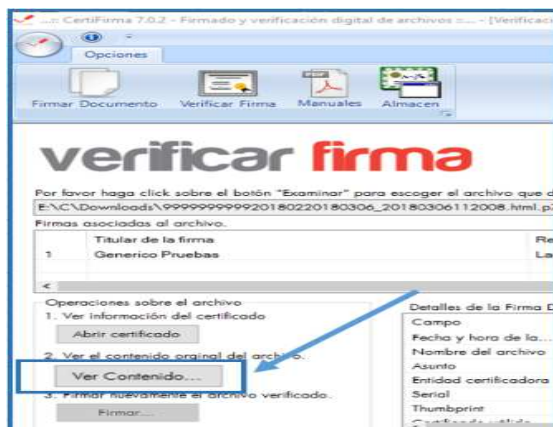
..:: CertiFirma 7.0.2 - Firmado y verificación digital de archivos ::... - [Verificaci

Opciones

Firmar Documento
Verificar Firma
Manuales
Almacen

verificar firma

Por favor haga click sobre el botón "Examinar" para escoger el archivo que d
E:\C\Downloads\99999999992018022018030​6_20180306112008.html.p

Firmas asociadas al archivo.

| | Titular de la firma | Re |
|---|---|---|
| 1 | Generico Pruebas | La |

Operaciones sobre el archivo
1. Ver información del certificado
Abrir certificado
2. Ver el contenido original del archivo.
Ver Contenido...
3. Firmar nuevamente el archivo verificado.
Firmar...

Detalles de la Firma D
Campo
Fecha y hora de la...
Nombre del archivo
Asunto
Entidad certificadora
Serial
Thumbprint
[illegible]